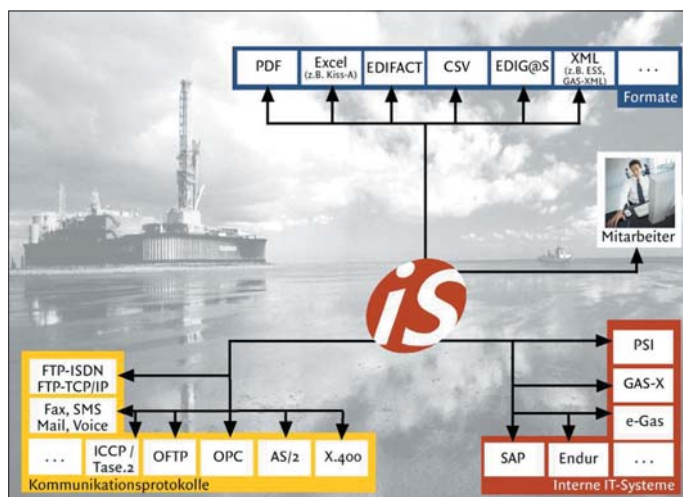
PDF
Excel (z.B. Kiss-A)
EDIFACT
CSV
EDIG@S
XML (z.B. ESS, GAS-XML)
...
Formate

Mitarbeiter

iS

FTP-ISDN
FTP-TCP/IP
Fax, SMS
Mail, Voice
...
ICCP / Tase.2
OFTP
OPC
AS/2
X.400
Kommunikationsprotokolle

PSI
GAS-X
e-Gas
SAP
Endur
...
Interne IT-Systeme